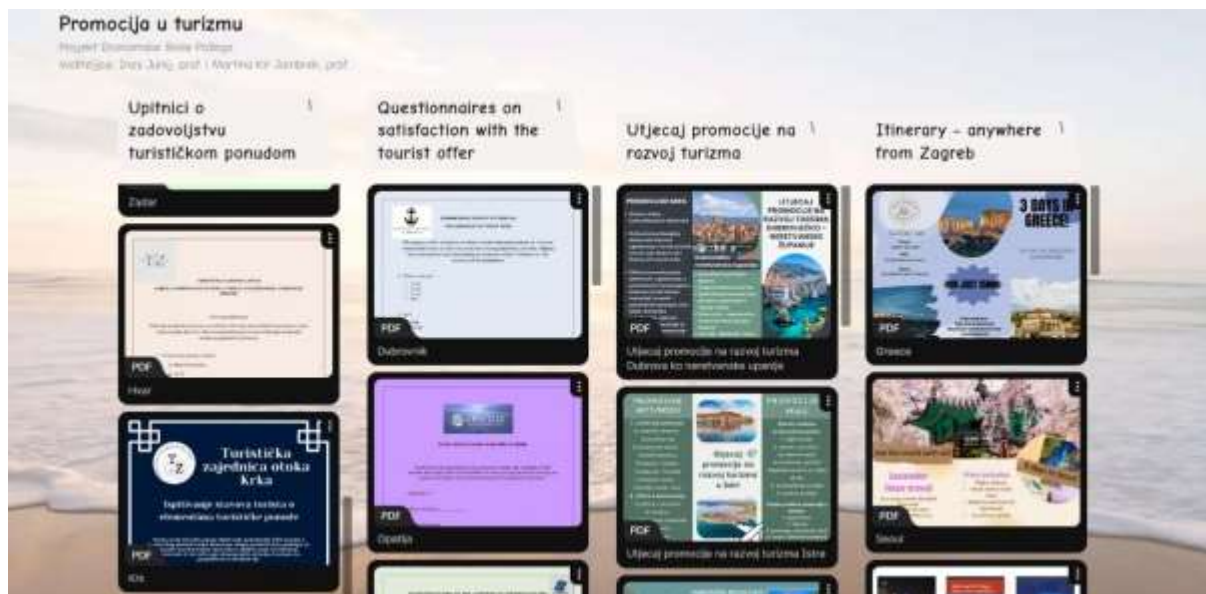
Promocija u turizmu

Projekt Ekonomske škole Požega
Voditeljice: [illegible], prof. i Martina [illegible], prof.

Upitnici o zadovoljstvu turističkom ponudom

Zadar

PDF
Hvar

Turistička zajednica otoka Krka

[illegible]

PDF
Krk

Questionnaires on satisfaction with the tourist offer

PDF
Dubrovnik

PDF
Opatija

Utjecaj promocije na razvoj turizma

UTJECAJ PROMOCIJE NA RAZVOJ TURIZMA DUBROVAČKO-NERETVANSKE ŽUPANIJE

PDF
Utjecaj promocije na razvoj turizma Dubrovačko-neretvanske županije

Utjecaj promocije na razvoj turizma Istre

PDF
Utjecaj promocije na razvoj turizma Istre

Itinerary - anywhere from Zagreb

3 DAYS IN GREECE!

PDF
Greece

PDF
Seoul